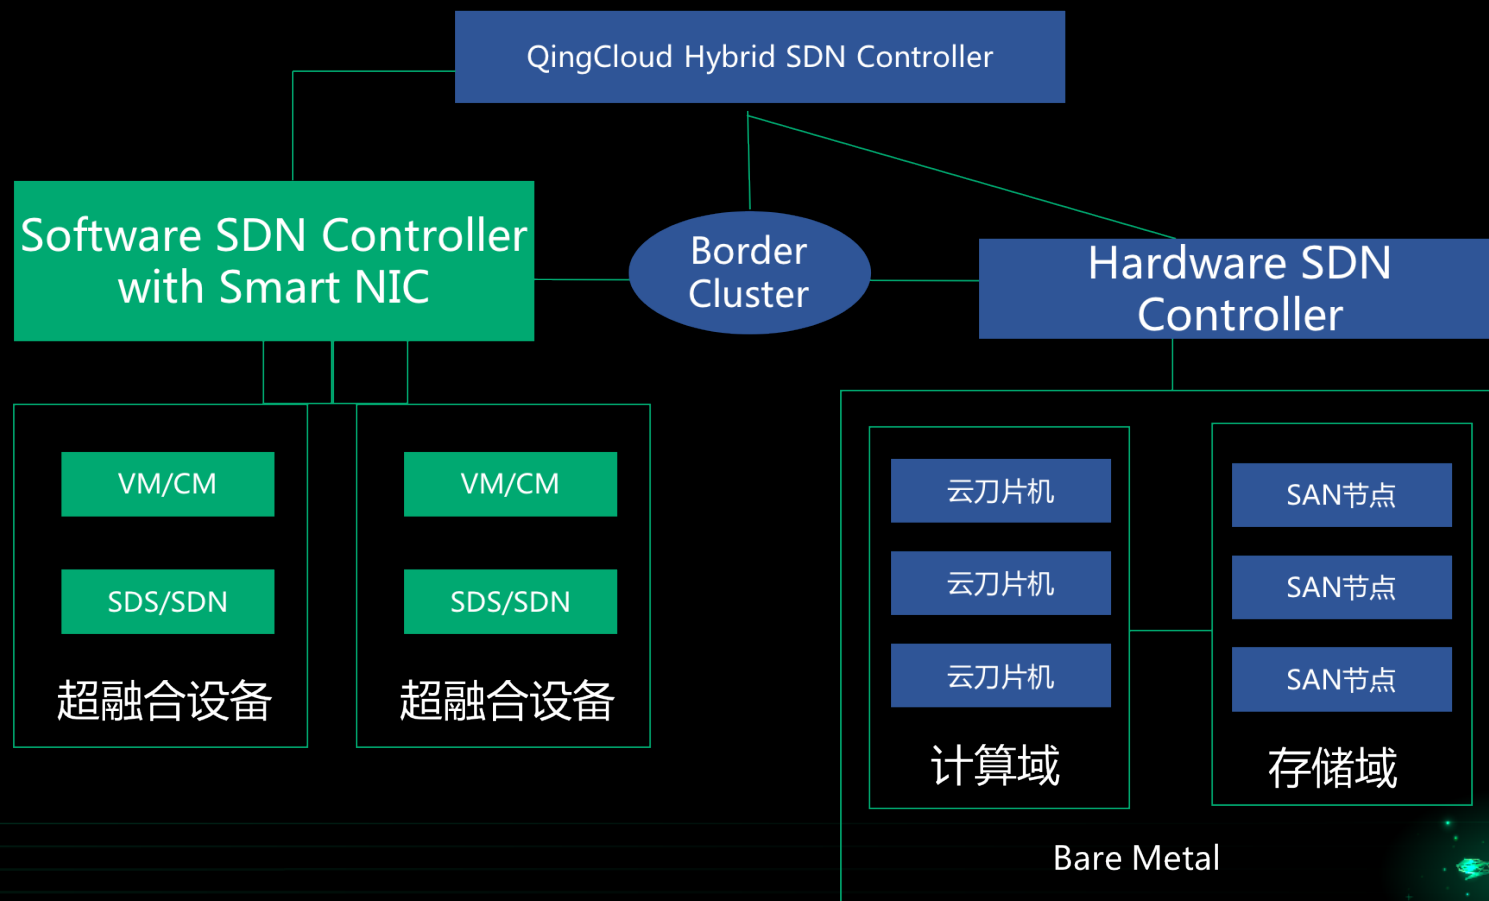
QingCloud Hybrid SDN Controller

Software SDN Controller with Smart NIC

Border Cluster

Hardware SDN Controller

VM/CM

SDS/SDN

超融合设备

VM/CM

SDS/SDN

超融合设备

云刀片机

云刀片机

云刀片机

计算域

SAN节点

SAN节点

SAN节点

存储域

Bare Metal